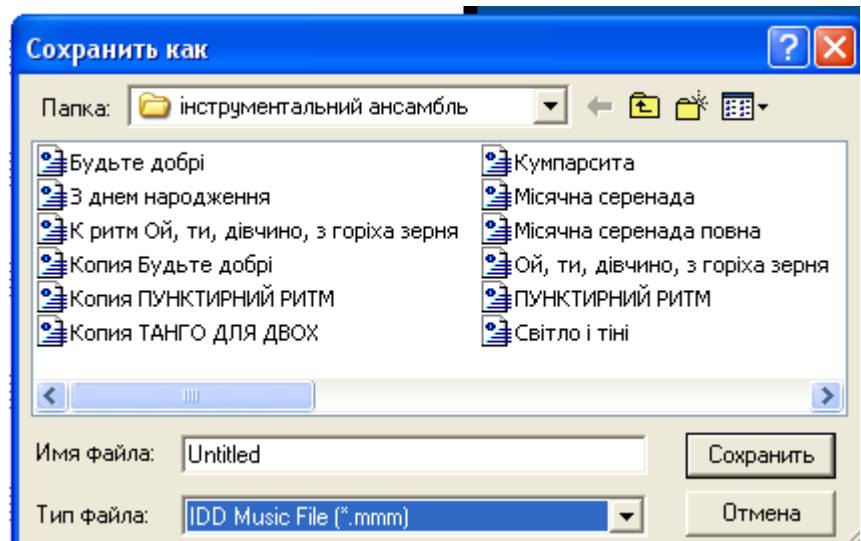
Сохранить как

Папка: інструментальний ансамбль

Будьте добрі
З днем народження
К ритм Ой, ти, дівчино, з горіха зерня
Копия Будьте добрі
Копия ПУНКТИРНИЙ РИТМ
Копия ТАНГО ДЛЯ ДВОХ

Кумпарсита
Місячна серенада
Місячна серенада повна
Ой, ти, дівчино, з горіха зерня
ПУНКТИРНИЙ РИТМ
Світло і тіні

Имя файла: Untitled
Сохранить

Тип файла: IDD Music File (*.mmm)
Отмена